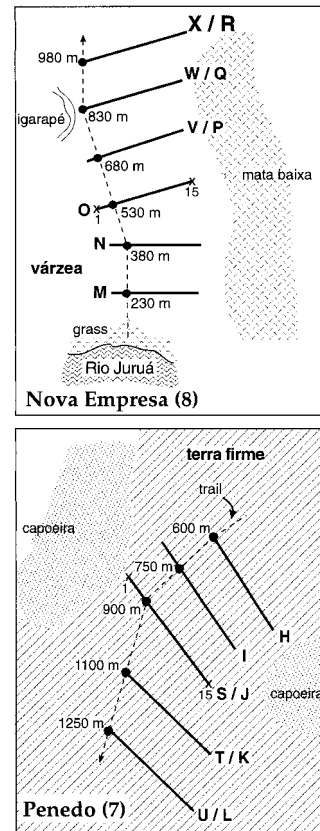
X / R
980 m
W / Q
igarapé
830 m
V / P
680 m
mata baixa
O
1
530 m
15
N
380 m
várzea
M
230 m
grass
Rio Juruá
Nova Empresa (8)

terra firme
trail
capoeira
600 m
750 m
1
900 m
H
I
1100 m
15
S / J
capoeira
1250 m
T / K
Penedo (7)
U / L